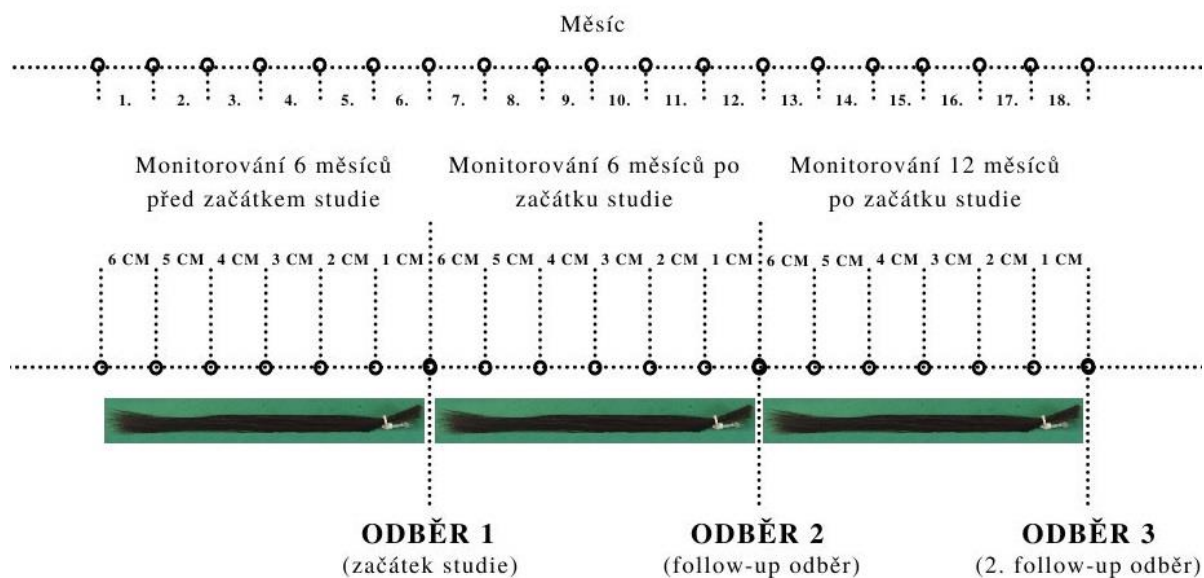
Měsíc

1. 2. 3. 4. 5. 6. 7. 8. 9. 10. 11. 12. 13. 14. 15. 16. 17. 18.

Monitorování 6 měsíců před začátkem studie

Monitorování 6 měsíců po začátku studie

Monitorování 12 měsíců po začátku studie

6 CM 5 CM 4 CM 3 CM 2 CM 1 CM 6 CM 5 CM 4 CM 3 CM 2 CM 1 CM 6 CM 5 CM 4 CM 3 CM 2 CM 1 CM

ODBĚR 1
(začátek studie)

ODBĚR 2
(follow-up odběr)

ODBĚR 3
(2. follow-up odběr)